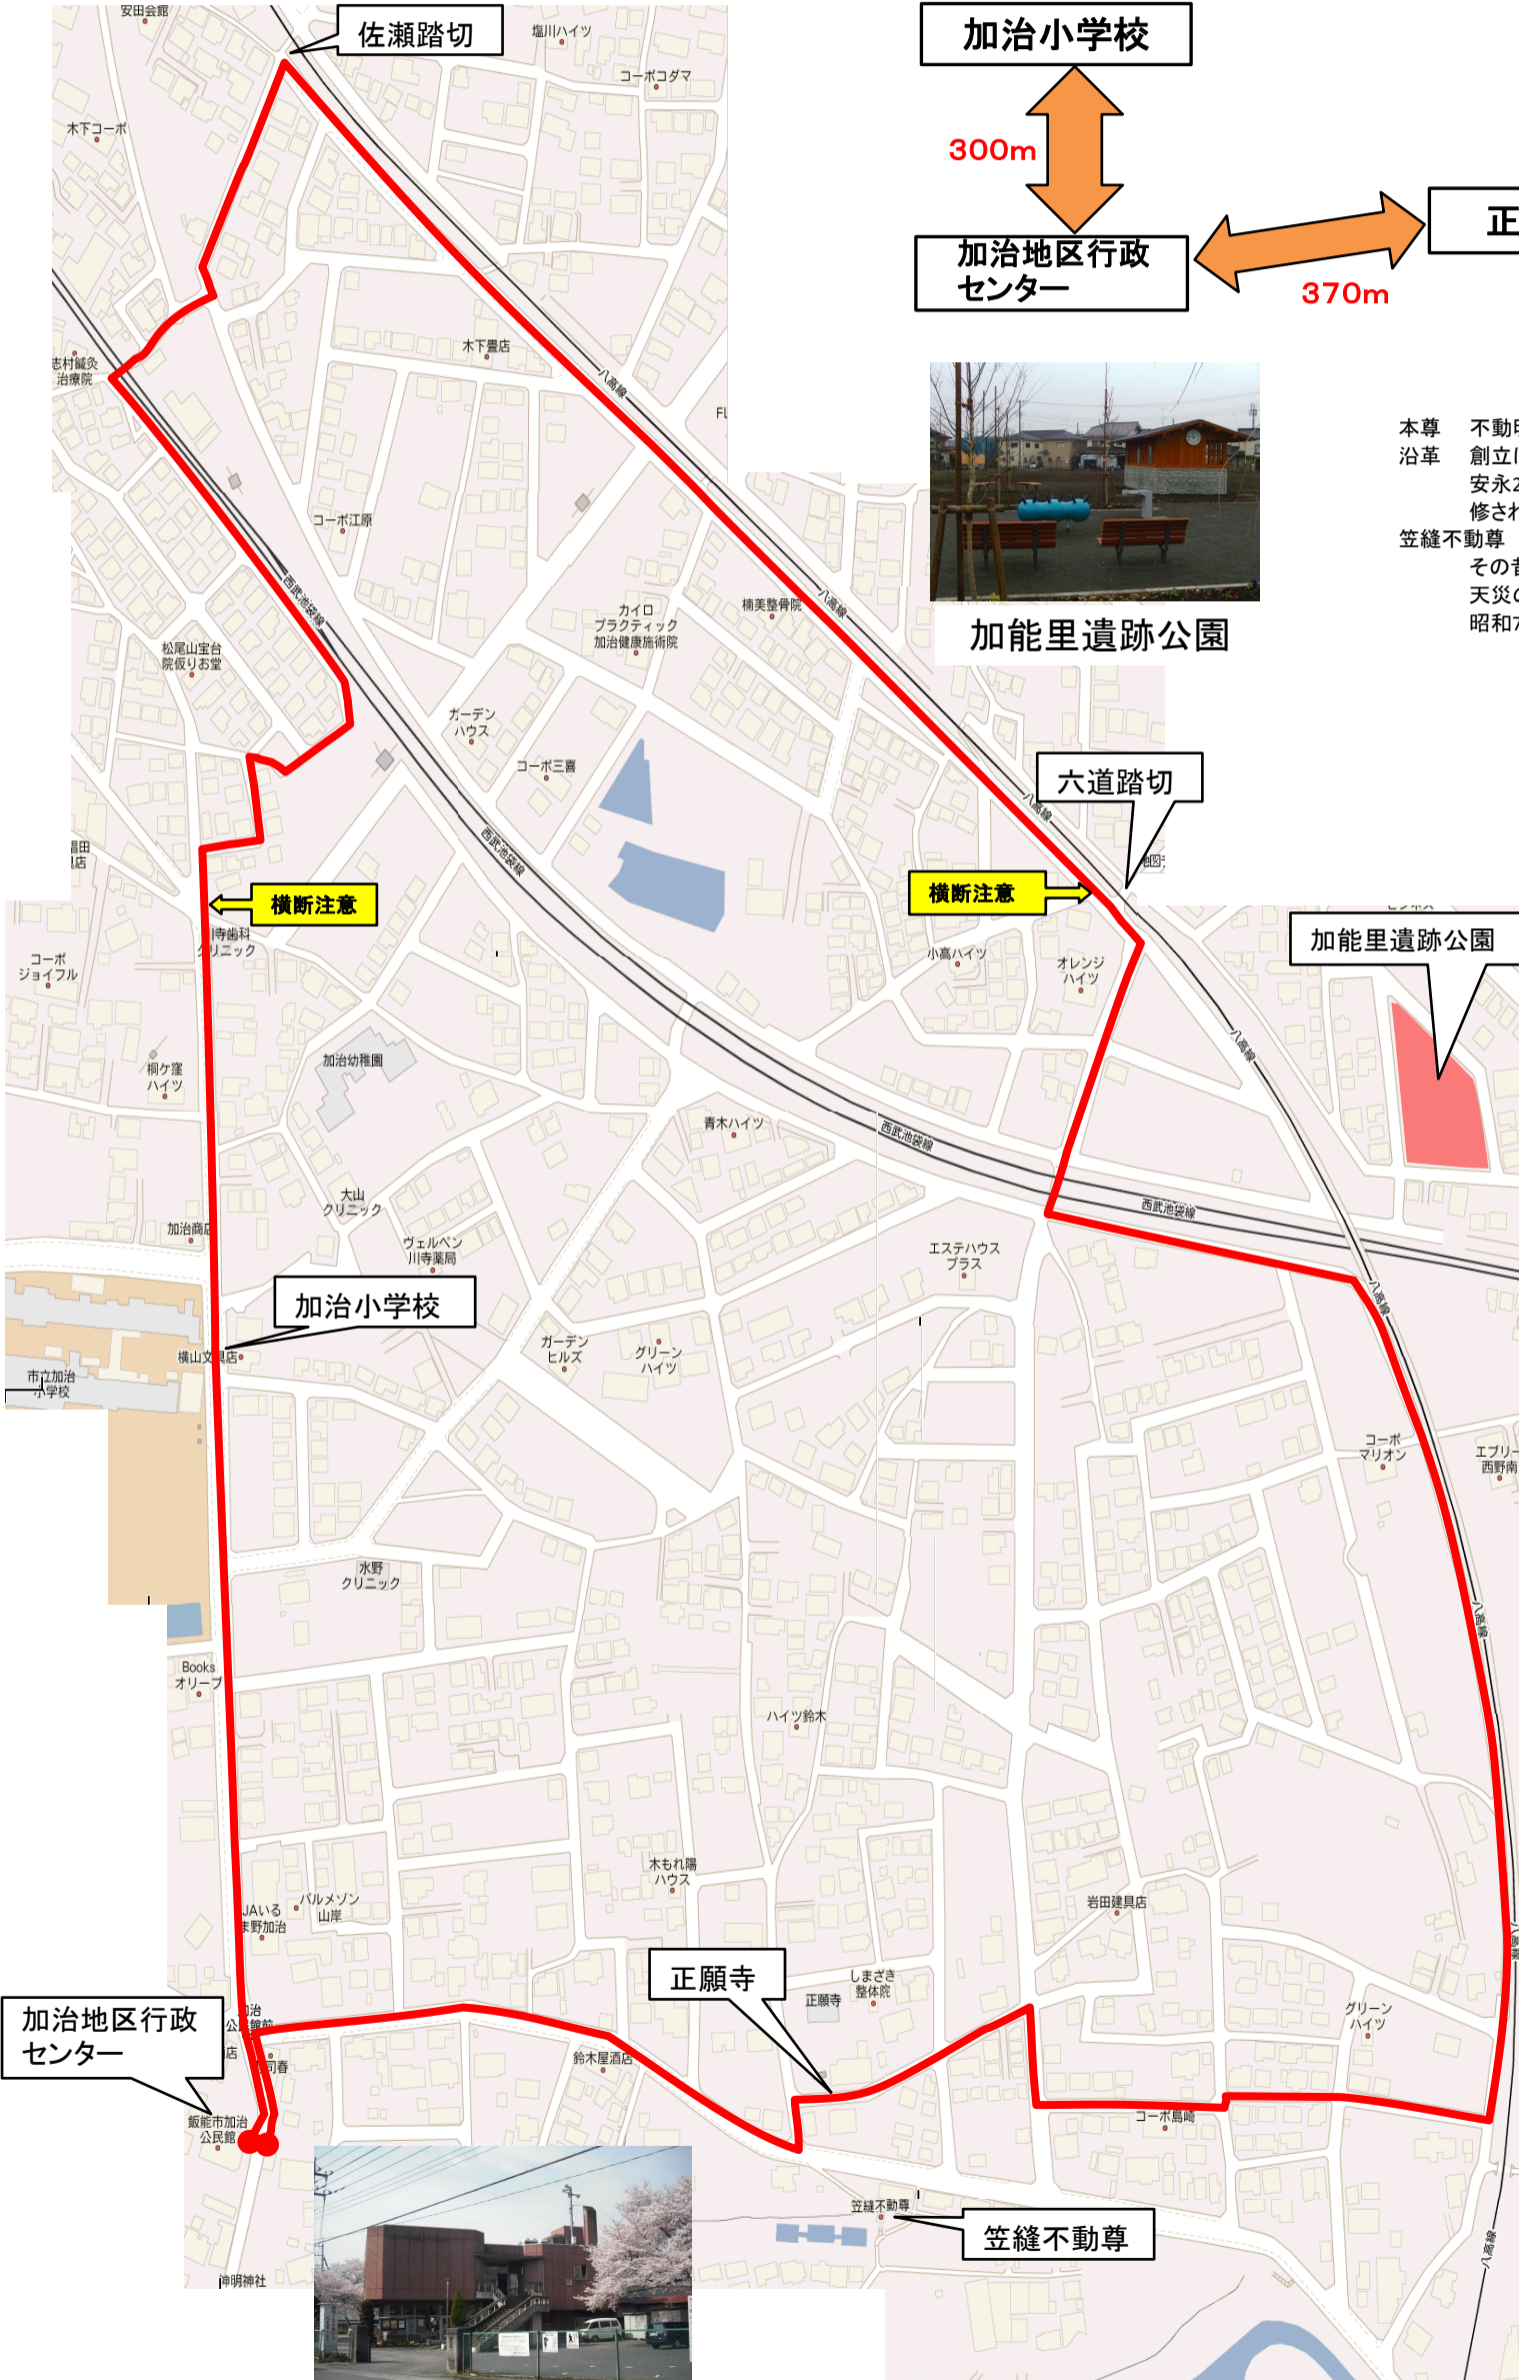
加治小学校

300m

加治地区行政センター

370m

正

加能里遺跡公園

本尊　不動
沿革　創立
安永
修さ
笠縫不動尊
その
天災
昭和

安田会館

佐瀬踏切

塩川ハイツ

コーポコダマ

木下コーポ

志村鍼灸治療院

木下畳店

八高線

コーポ江原

西武池袋線

カイロプラクティック加治健康施術院

楠美整骨院

八高線

松尾山宝台院仮りお堂

ガーデンハウス

コーポ三喜

六道踏切

八高線

横断注意

横断注意

寺歯科クリニック

小高ハイツ

オレンジハイツ

加能里遺跡公園

コーポジョイフル

加治幼稚園

柳ケ窪ハイツ

八高線

青木ハイツ

西武池袋線

大山クリニック

加治商店

西武池袋線

ヴェルベン川寺薬局

エステハウスプラス

加治小学校

横山文具店

市立加治小学校

ガーデンヒルズ

グリーンハイツ

八高線

コーポマリオン

エプリー西野南

水野クリニック

Booksオリーブ

八高線

ハイツ鈴木

木もれ陽ハウス

JAいるま野加治

パルメゾン山岸

岩田建具店

正願寺

しまざき整体院

正願寺

加治地区行政センター

加治公民館

グリーンハイツ

鈴木屋酒店

コーポ島崎

飯能市加治公民館

笠縫不動尊

笠縫不動尊

神明神社

八高線